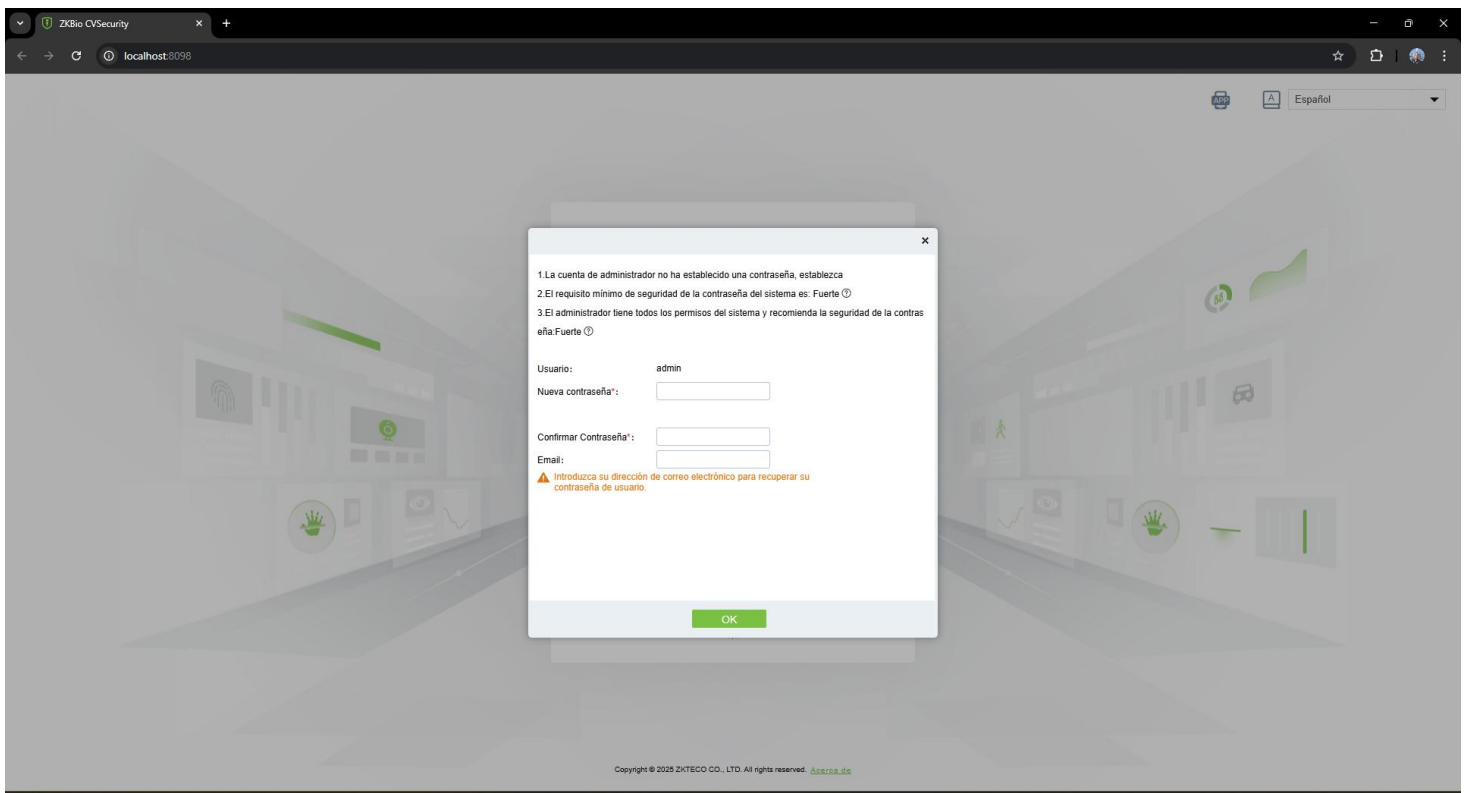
ZKBio CVSecurity
localhost:8098
APP
Español

×
1.La cuenta de administrador no ha establecido una contraseña, establezca
2.El requisito mínimo de seguridad de la contraseña del sistema es: Fuerte
3.El administrador tiene todos los permisos del sistema y recomienda la seguridad de la contraseña:Fuerte

Usuario: admin
Nueva contraseña*:

Confirmar Contraseña*:
Email:
Introduzca su dirección de correo electrónico para recuperar su contraseña de usuario.

OK

Copyright © 2025 ZKTECO CO., LTD. All rights reserved. Acerca de